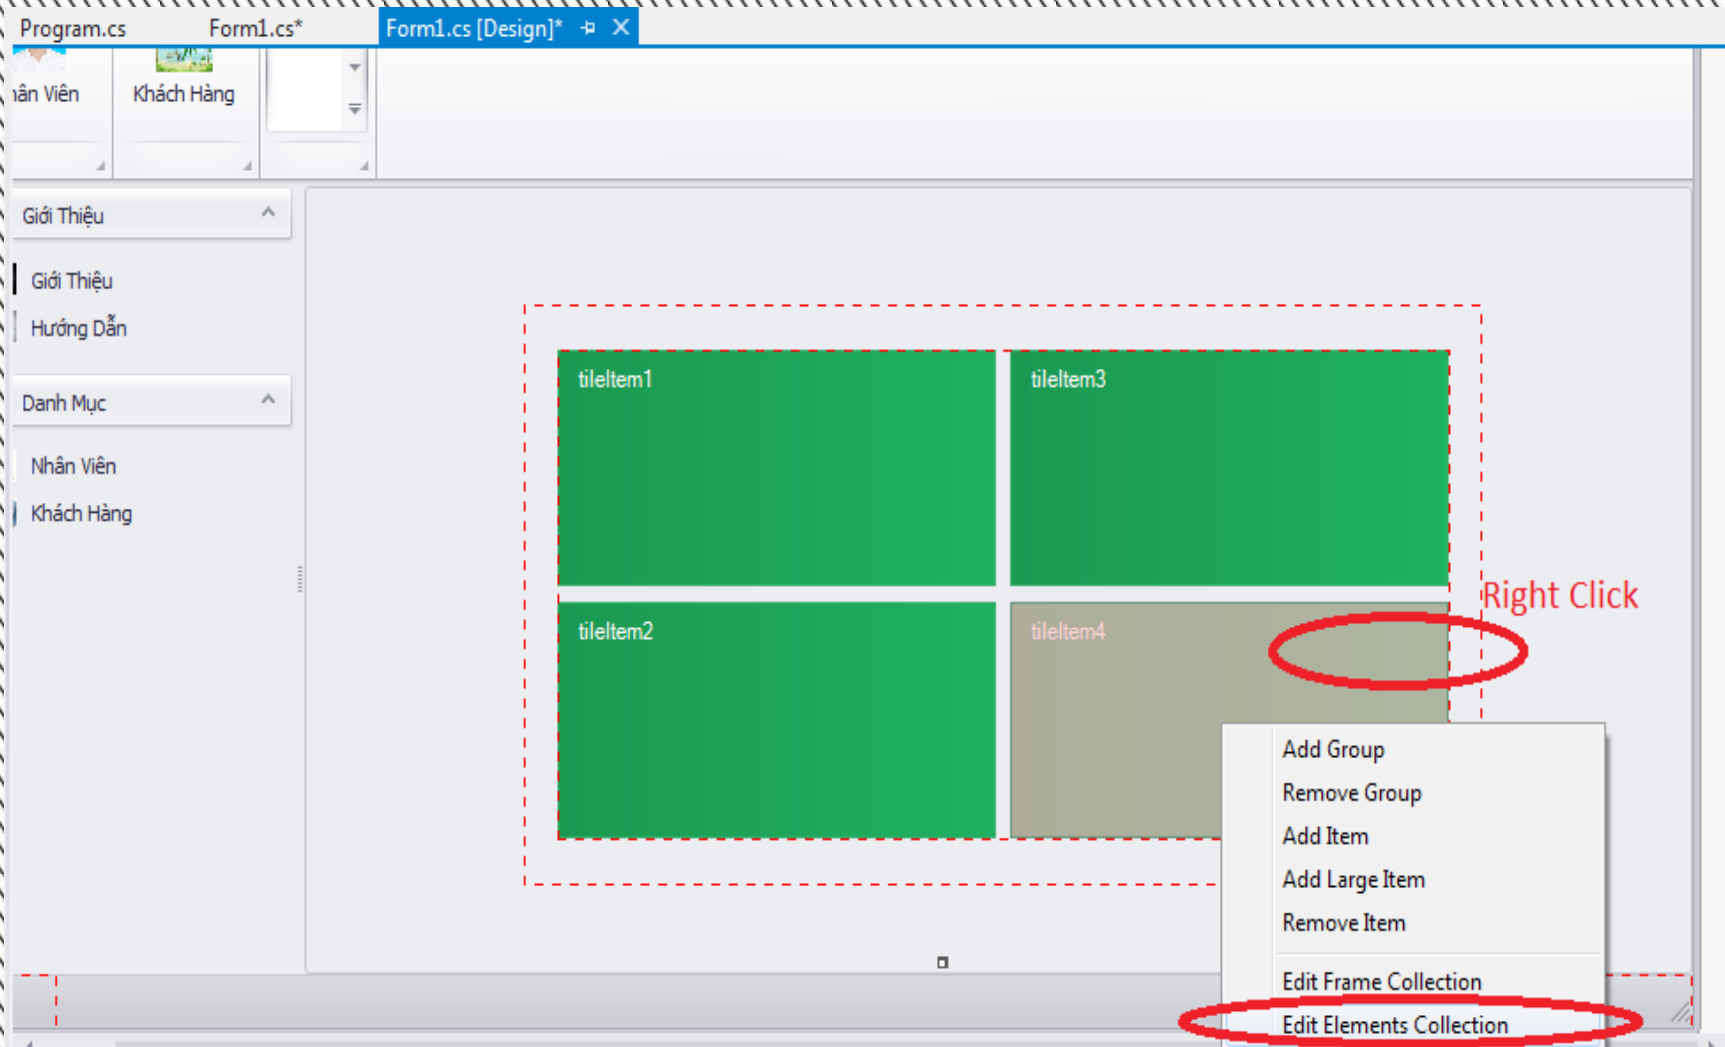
Program.cs Form1.cs* Form1.cs [Design]*

ân Viên Khách Hàng

Giới Thiệu

Giới Thiệu

Hướng Dẫn

Danh Mục

Nhân Viên

Khách Hàng

tileItem1

tileItem3

tileItem2

tileItem4

Right Click

Add Group

Remove Group

Add Item

Add Large Item

Remove Item

Edit Frame Collection

Edit Elements Collection